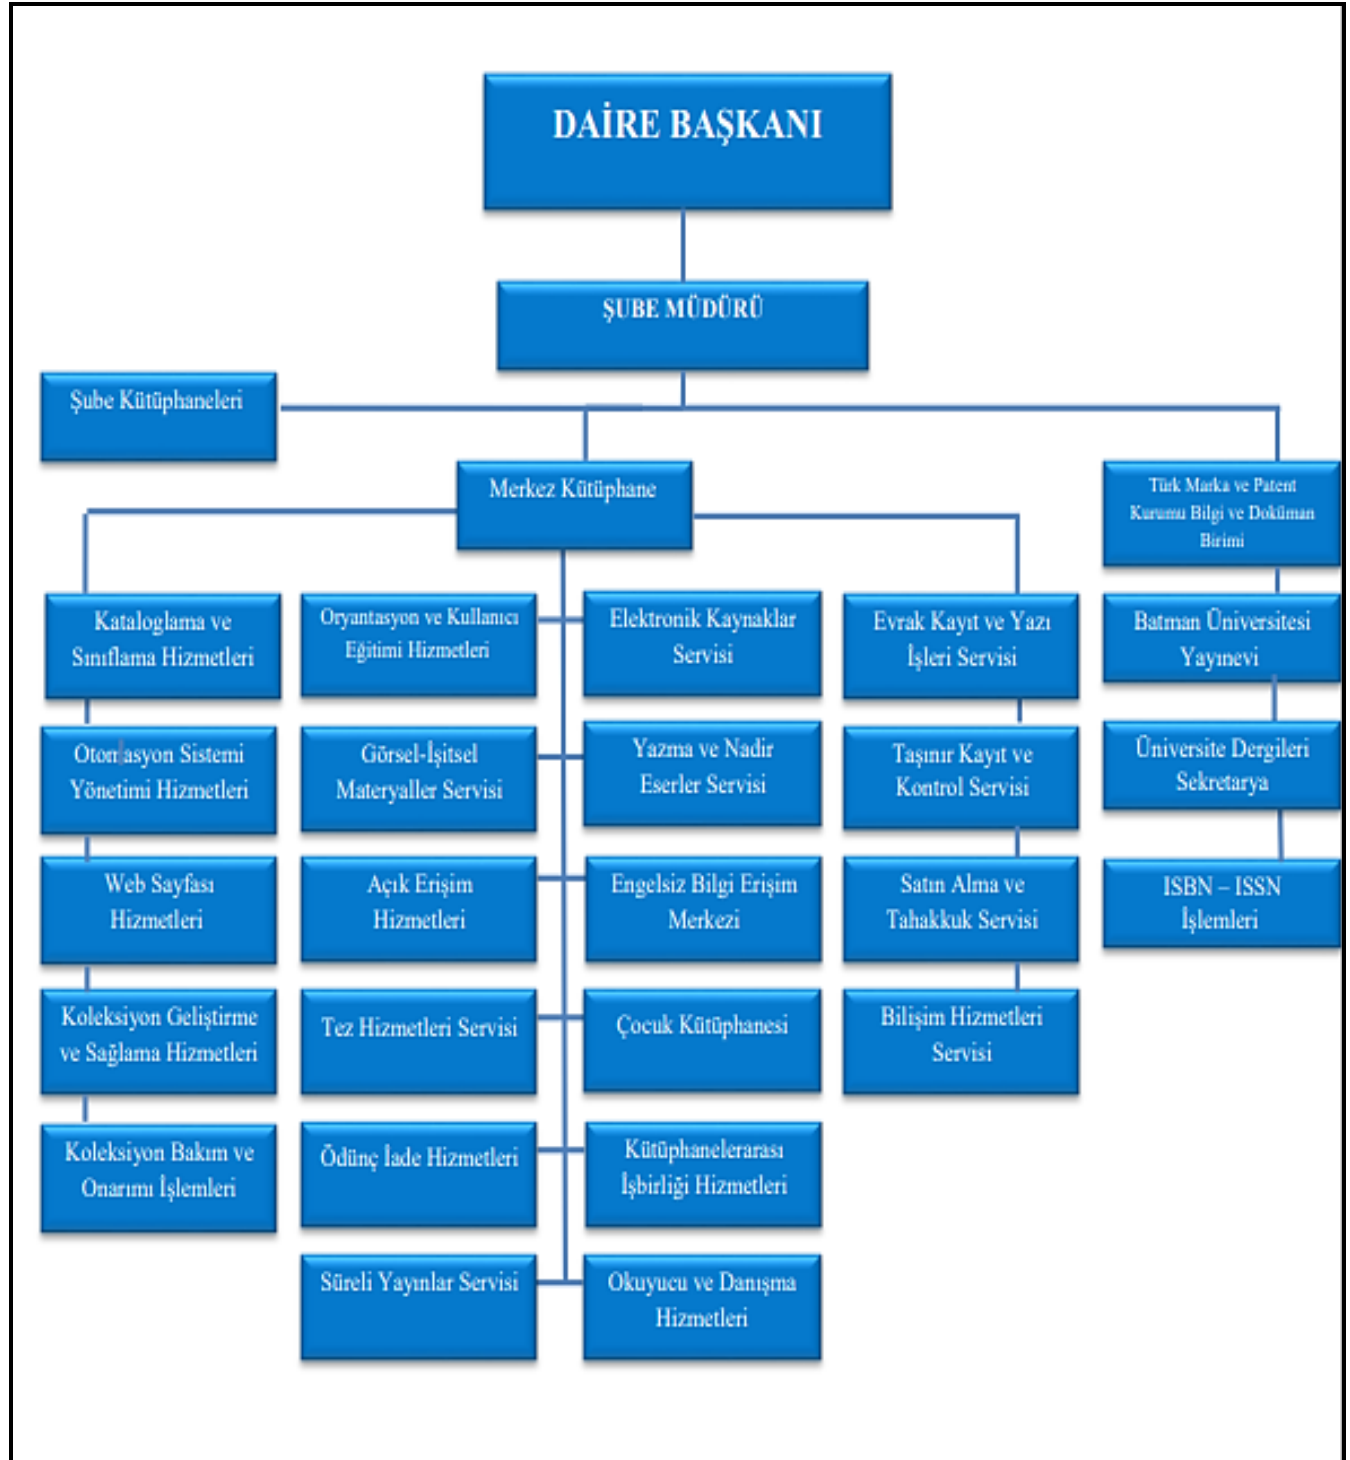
DAİRE BAŞKANI

ŞUBE MÜDÜRÜ

Şube Kütüphaneleri

Merkez Kütüphane

Türk Marka ve Patent Kurumu Bilgi ve Doküman Birimi

Kataloglama ve Sınıflama Hizmetleri

Otomasyon Sistemi Yönetimi Hizmetleri

Web Sayfası Hizmetleri

Koleksiyon Geliştirme ve Sağlama Hizmetleri

Koleksiyon Bakım ve Onarımı İşlemleri

Oryantasyon ve Kullanıcı Eğitimi Hizmetleri

Görsel-İşitsel Materyaller Servisi

Açık Erişim Hizmetleri

Tez Hizmetleri Servisi

Ödünç İade Hizmetleri

Süreli Yayınlar Servisi

Elektronik Kaynaklar Servisi

Yazma ve Nadir Eserler Servisi

Engelsiz Bilgi Erişim Merkezi

Çocuk Kütüphanesi

Kütüphanelerarası İşbirliği Hizmetleri

Okuyucu ve Danışma Hizmetleri

Evrak Kayıt ve Yazı İşleri Servisi

Taşınır Kayıt ve Kontrol Servisi

Satın Alma ve Tahakkuk Servisi

Bilişim Hizmetleri Servisi

Batman Üniversitesi Yayınevi

Üniversite Dergileri Sekretarya

ISBN – ISSN İşlemleri